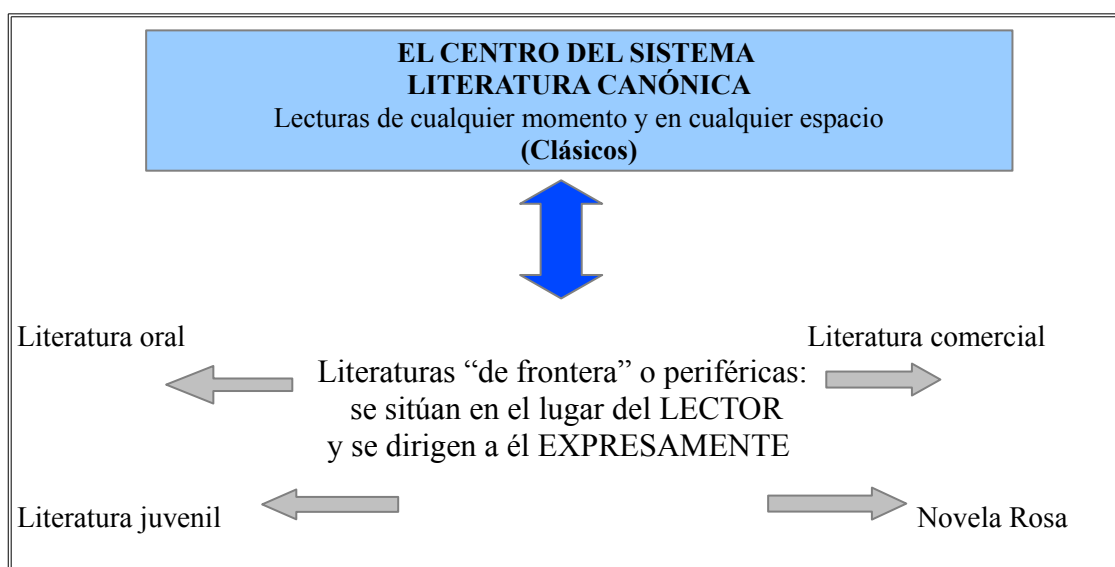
**EL CENTRO DEL SISTEMA**
**LITERATURA CANÓNICA**
Lecturas de cualquier momento y en cualquier espacio
**(Clásicos)**

Literatura oral

Literatura comercial

Literaturas “de frontera” o periféricas: se sitúan en el lugar del LECTOR y se dirigen a él EXPRESAMENTE

Literatura juvenil

Novela Rosa